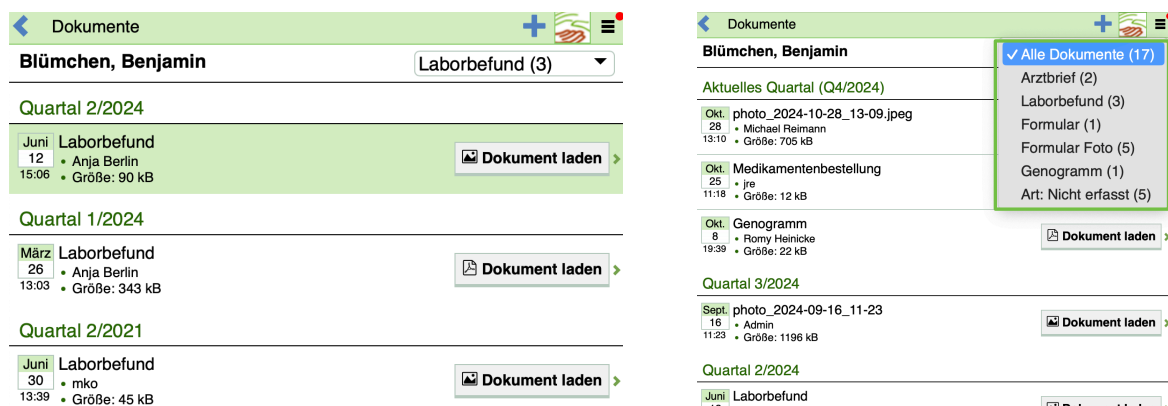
Dokumente

Blümchen, Benjamin

Laborbefund (3)

Quartal 2/2024

Juni 12 15:06 Laborbefund
• Anja Berlin
• Größe: 90 kB

Dokument laden

Quartal 1/2024

März 26 13:03 Laborbefund
• Anja Berlin
• Größe: 343 kB

Dokument laden

Quartal 2/2021

Juni 30 13:39 Laborbefund
• mko
• Größe: 45 kB

Dokument laden

Dokumente

Blümchen, Benjamin

✓ Alle Dokumente (17)
Arztbrief (2)
Laborbefund (3)
Formular (1)
Formular Foto (5)
Genogramm (1)
Art: Nicht erfasst (5)

Aktuelles Quartal (Q4/2024)

Okt. 28 13:10 photo_2024-10-28_13-09.jpeg
• Michael Reimann
• Größe: 705 kB

Okt. 25 11:18 Medikamentenbestellung
• jre
• Größe: 12 kB

Okt. 8 19:39 Genogramm
• Romy Heinicke
• Größe: 22 kB

Dokument laden

Quartal 3/2024

Sept. 16 11:23 photo_2024-09-16_11-23
• Admin
• Größe: 1196 kB

Dokument laden

Quartal 2/2024

Juni Laborbefund

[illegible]